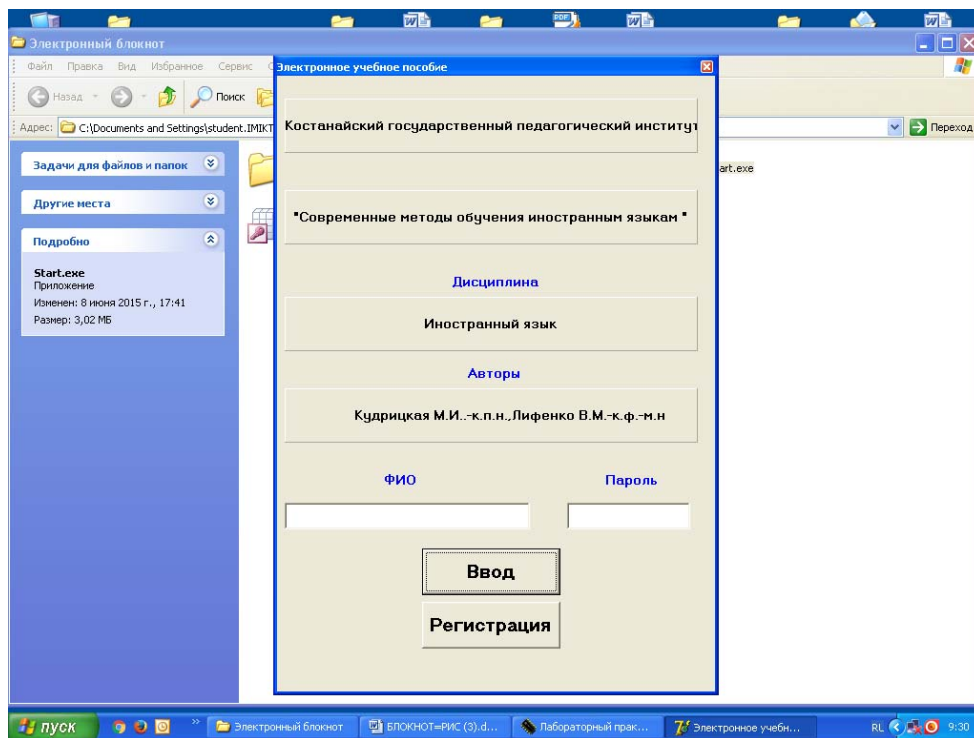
Электронный блокнот

Файл Правка Вид Избранное Сервис

Назад Поиск

Адрес: C:\Documents and Settings\student.IMIKT

Переход

Задачи для файлов и папок

Другие места

Подробно

Start.exe
Приложение
Изменен: 8 июня 2015 г., 17:41
Размер: 3,02 МБ

art.exe

Электронное учебное пособие

Костанайский государственный педагогический институт

"Современные методы обучения иностранным языкам "

Дисциплина

Иностранный язык

Авторы

Кудрицкая М.И..-к.п.н.,Лифенко В.М.-к.ф.-м.н

ФИО

Пароль

Ввод

Регистрация

пуск

Электронный блокнот

БЛОКНОТ=РИС (3).d...

Лабораторный прак...

Электронное учебн...

RL 9:30